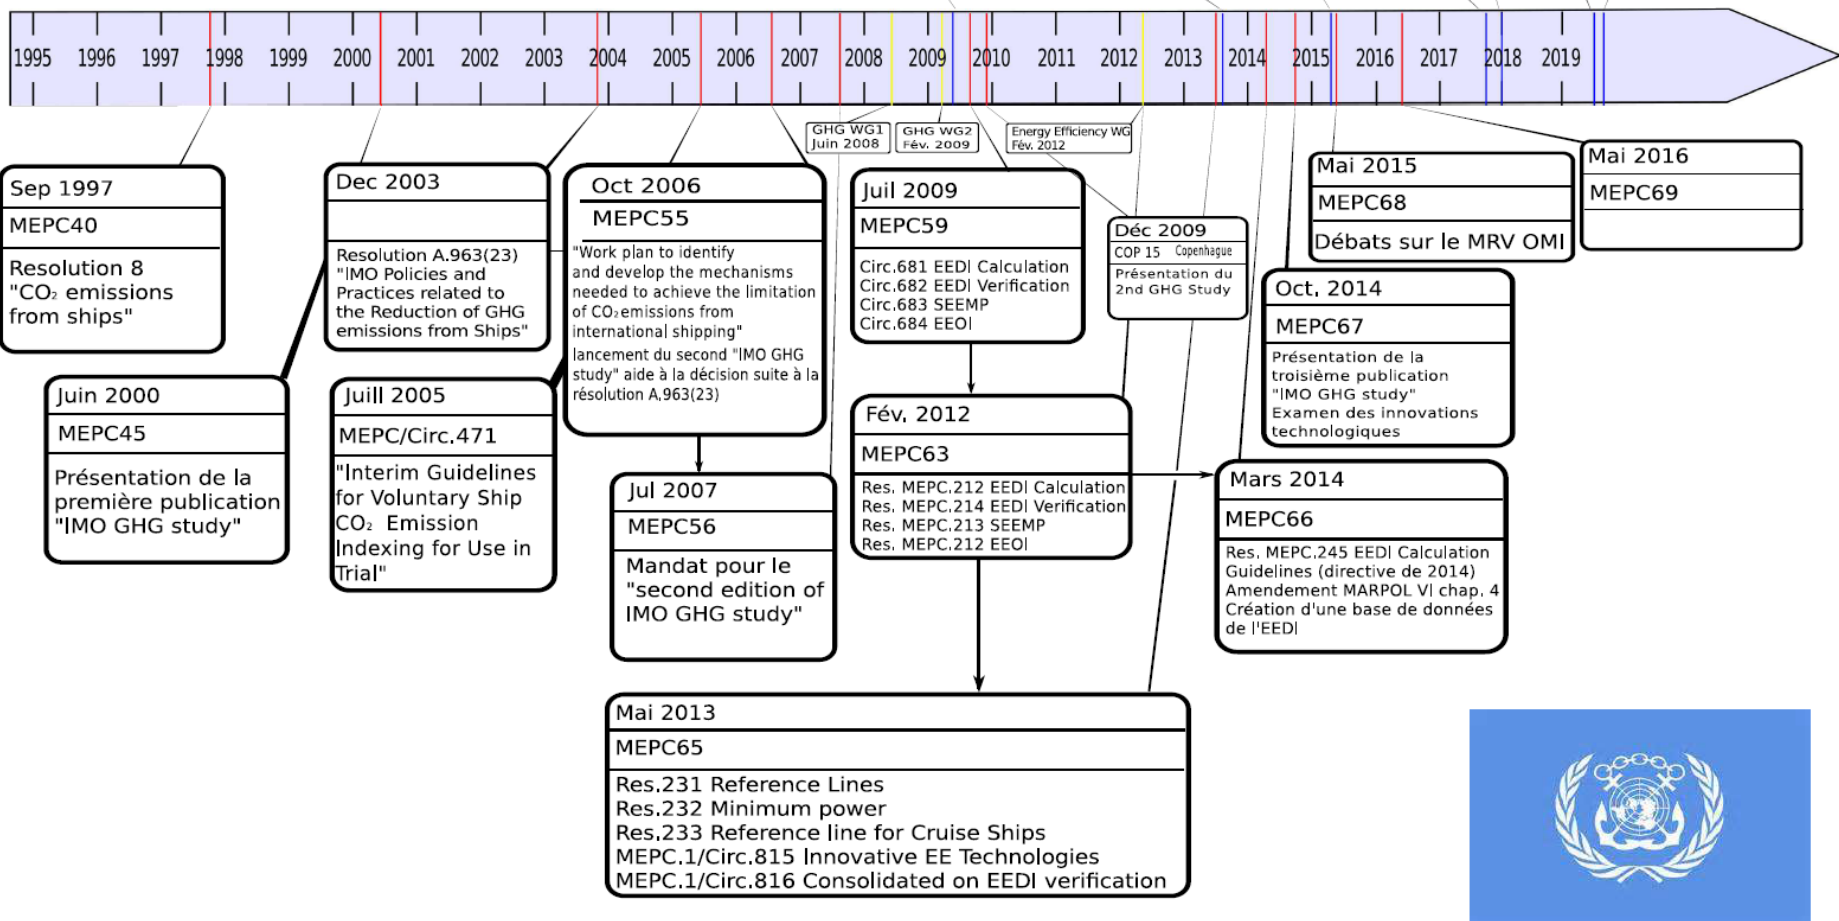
1995 1996 1997 1998 1999 2000 2001 2002 2003 2004 2005 2006 2007 2008 2009 2010 2011 2012 2013 2014 2015 2016 2017 2018 2019

GHG WG1
Juin 2008

GHG WG2
Fév. 2009

Energy Efficiency WG
Fév. 2012

Sep 1997
MEPC40
Resolution 8
"CO₂ emissions from ships"

Dec 2003
Resolution A.963(23)
"IMO Policies and Practices related to the Reduction of GHG emissions from Ships"

Oct 2006
MEPC55
"Work plan to identify and develop the mechanisms needed to achieve the limitation of CO₂ emissions from international shipping"
lancement du second "IMO GHG study" aide à la décision suite à la résolution A.963(23)

Juil 2009
MEPC59
Circ.681 EEDI Calculation
Circ.682 EEDI Verification
Circ.683 SEEMP
Circ.684 EEOI

Déc 2009
COP 15 Copenhague
Présentation du 2nd GHG Study

Mai 2015
MEPC68
Débats sur le MRV OMI

Mai 2016
MEPC69

Juin 2000
MEPC45
Présentation de la première publication "IMO GHG study"

Juill 2005
MEPC/Circ.471
"Interim Guidelines for Voluntary Ship CO₂ Emission Indexing for Use in Trial"

Jul 2007
MEPC56
Mandat pour le "second edition of IMO GHG study"

Fév. 2012
MEPC63
Res. MEPC.212 EEDI Calculation
Res. MEPC.214 EEDI Verification
Res. MEPC.213 SEEMP
Res. MEPC.212 EEOI

Oct, 2014
MEPC67
Présentation de la troisième publication "IMO GHG study"
Examen des innovations technologiques

Mars 2014
MEPC66
Res. MEPC.245 EEDI Calculation Guidelines (directive de 2014)
Amendement MARPOL VI chap. 4
Création d'une base de données de l'EEDI

Mai 2013
MEPC65
Res.231 Reference Lines
Res.232 Minimum power
Res.233 Reference line for Cruise Ships
MEPC.1/Circ.815 Innovative EE Technologies
MEPC.1/Circ.816 Consolidated on EEDI verification